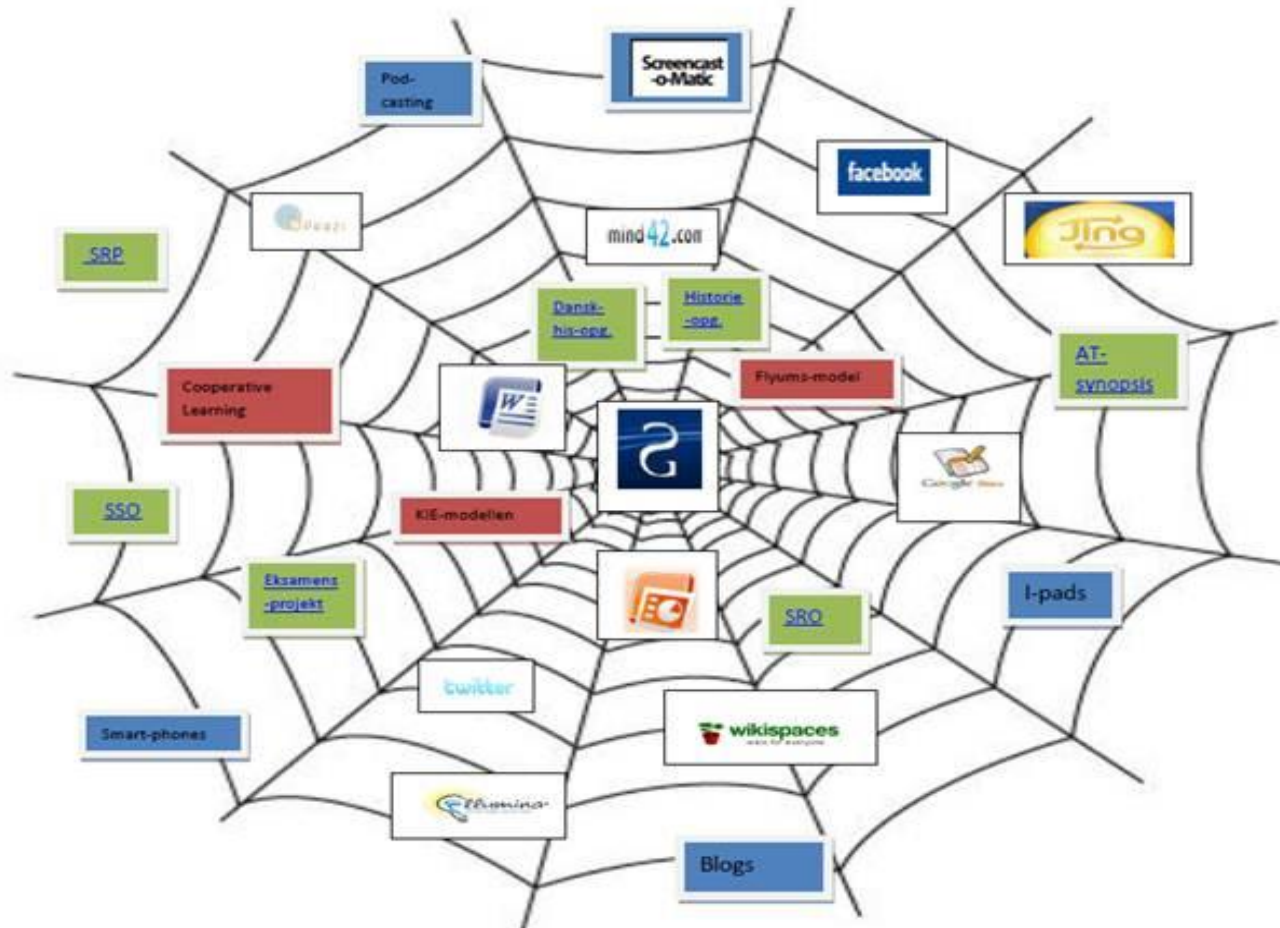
Screencast -o-Matic

Pod-casting

facebook

Prezi

mind42.com

Jing

SRP

Dansk-his-opg.

Historie-opg.

AT-synopsis

Cooperative Learning

Flyums-model

W

Google Sites

SSO

KIE-modellen

Eksamens-projekt

SRO

I-pads

twitter

Smart-phones

wikispaces
wikis for everyone

Illumina

Blogs